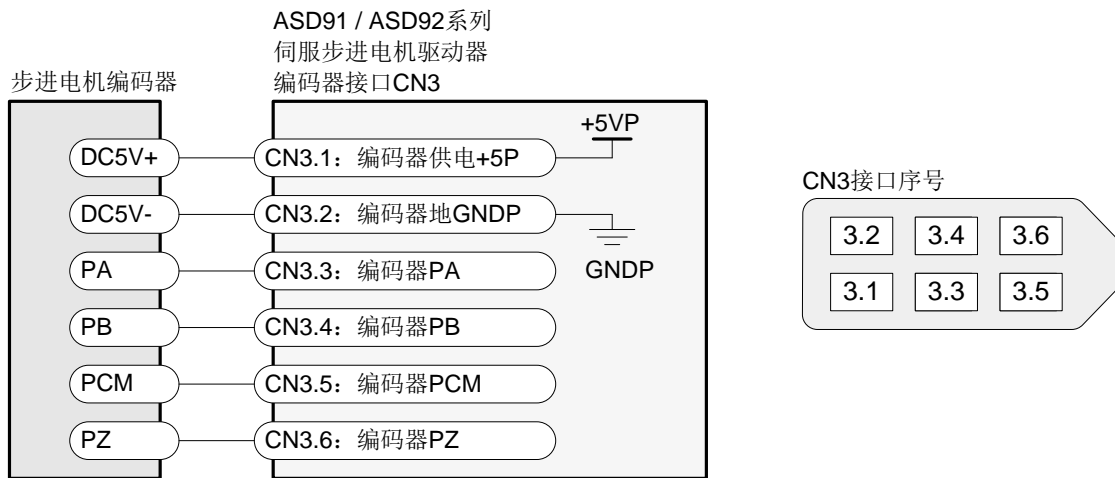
ASD91 / ASD92系列
伺服步进电机驱动器
编码器接口CN3

步进电机编码器

+5VP

DC5V+
DC5V-
PA
PB
PCM
PZ

CN3.1：编码器供电+5P
CN3.2：编码器地GNDP
CN3.3：编码器PA
CN3.4：编码器PB
CN3.5：编码器PCM
CN3.6：编码器PZ

GNDP

CN3接口序号

| 3.2 | 3.4 | 3.6 |
|---|---|---|
| 3.1 | 3.3 | 3.5 |